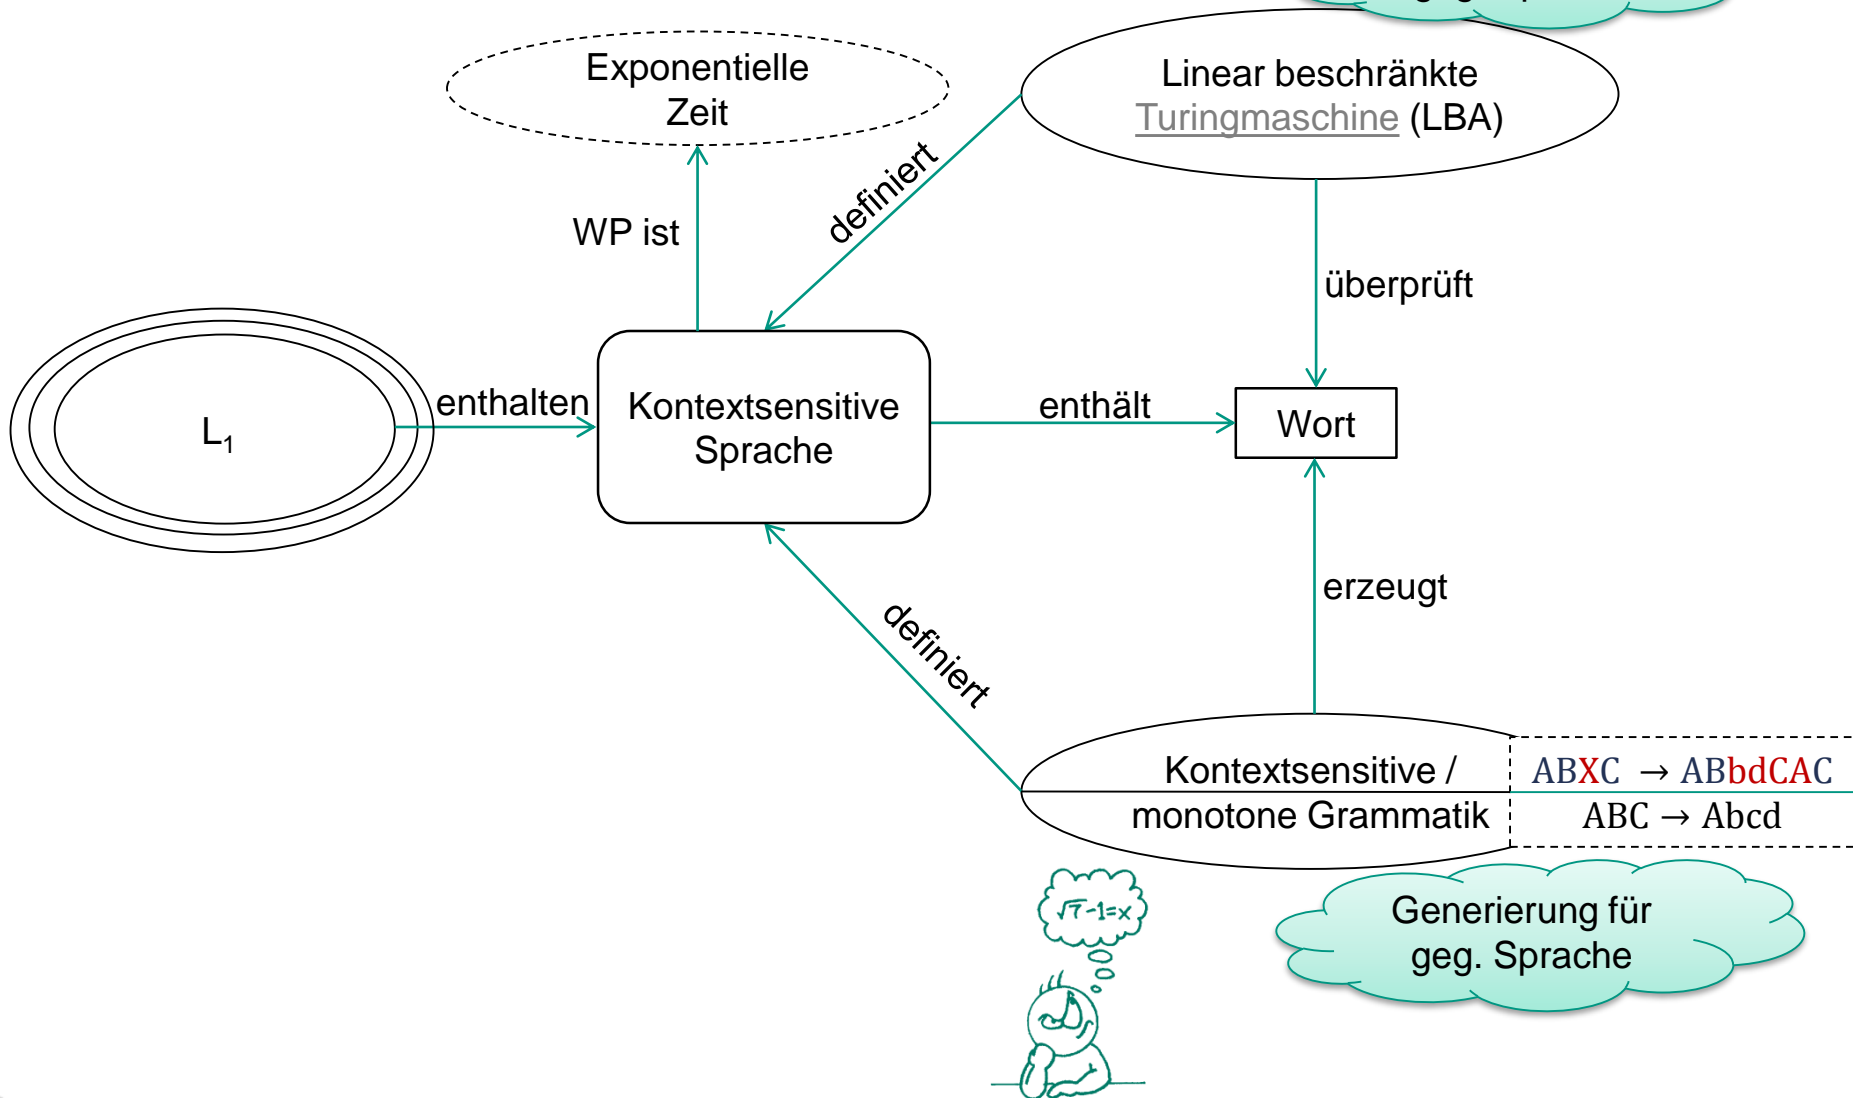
Exponentielle Zeit

Linear beschränkte Turingmaschine (LBA)

definiert

WP ist

überprüft

$L_1$

enthalten

Kontextsensitive Sprache

enthält

Wort

erzeugt

definiert

Kontextsensitive / monotone Grammatik

$ABXC \rightarrow ABbdCAC$

$ABC \rightarrow Abcd$

$\sqrt{7}-1=x$

Generierung für geg. Sprache